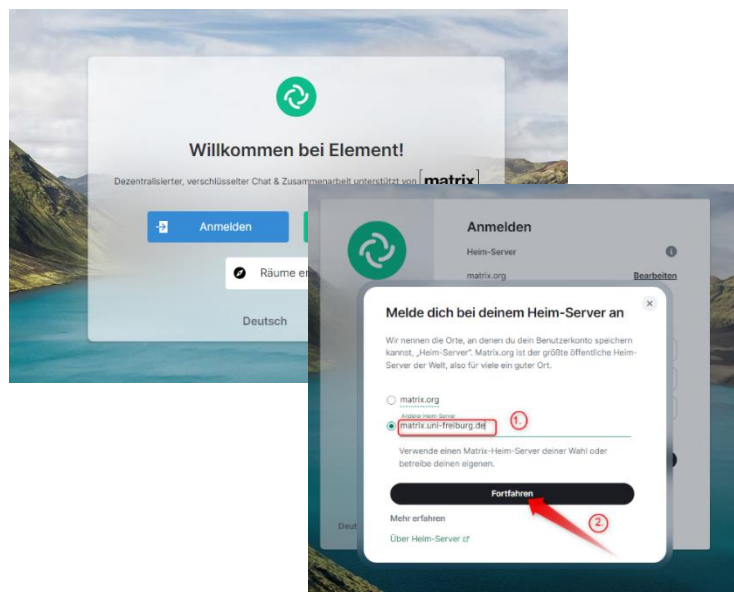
Willkommen bei Element!

Dezentralisierter, verschlüsselter Chat & Zusammenarbeit unterstützt von [matrix]

Anmelden

Räume er

Deutsch

Anmelden

Heim-Server

matrix.org

Bearbeiten

Melde dich bei deinem Heim-Server an

Wir nennen die Orte, an denen du dein Benutzerkonto speichern kannst, „Heim-Server". Matrix.org ist der größte öffentliche Heim-Server der Welt, also für viele ein guter Ort.

matrix.org

Anderer Heim-Server

matrix.uni-freiburg.de

1.

Verwende einen Matrix-Heim-Server deiner Wahl oder betreibe deinen eigenen.

Fortfahren

2.

Mehr erfahren

Über Heim-Server

Deut